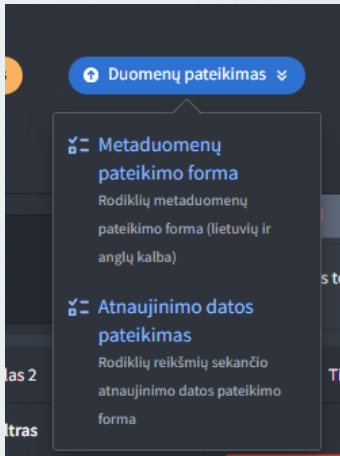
Duomenų pateikimas

Metaduomenų pateikimo forma
Rodiklių metaduomenų pateikimo forma (lietuvių ir anglų kalba)

Atnaujinimo datos pateikimas
Rodiklių reikšmių sekančio atnaujinimo datos pateikimo forma

s te
las 2
T
ltras